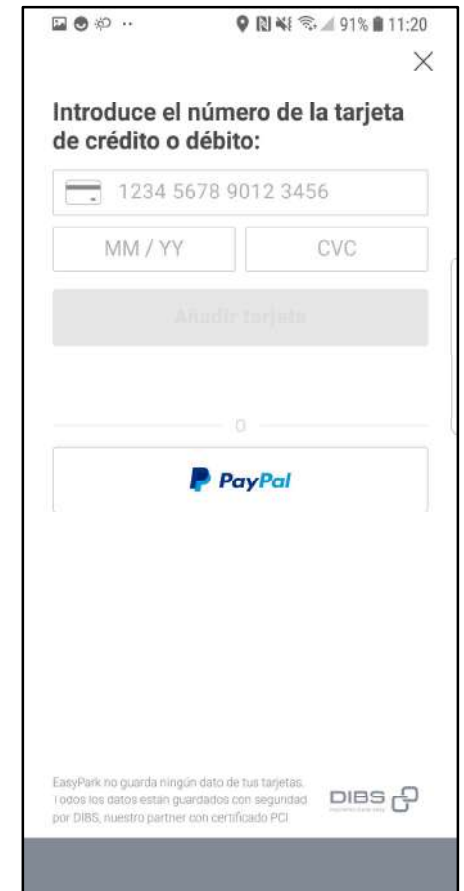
91% 11:20

×

Introduce el número de la tarjeta de crédito o débito:

1234 5678 9012 3456

MM / YY

CVC

Añadir tarjeta

o

PayPal

EasyPark no guarda ningún dato de tus tarjetas. Todos los datos estan guardados con seguridad por DIBS, nuestro partner con certificado PCI

DIBS